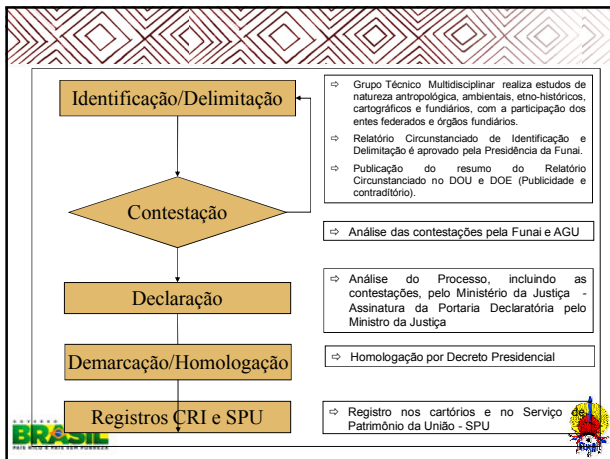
Identificação/Delimitação

⇨ Grupo Técnico Multidisciplinar realiza estudos de natureza antropológica, ambientais, etno-históricos, cartográficos e fundiários, com a participação dos entes federados e órgãos fundiários.

⇨ Relatório Circunstanciado de Identificação e Delimitação é aprovado pela Presidência da Funai.

⇨ Publicação do resumo do Relatório Circunstanciado no DOU e DOE (Publicidade e contraditório).

Contestação

⇨ Análise das contestações pela Funai e AGU

Declaração

⇨ Análise do Processo, incluindo as contestações, pelo Ministério da Justiça - Assinatura da Portaria Declaratória pelo Ministro da Justiça

Demarcação/Homologação

⇨ Homologação por Decreto Presidencial

Registros CRI e SPU

⇨ Registro nos cartórios e no Serviço de Patrimônio da União - SPU

BRASIL
PAÍS RICO É PAÍS SEM POBREZA